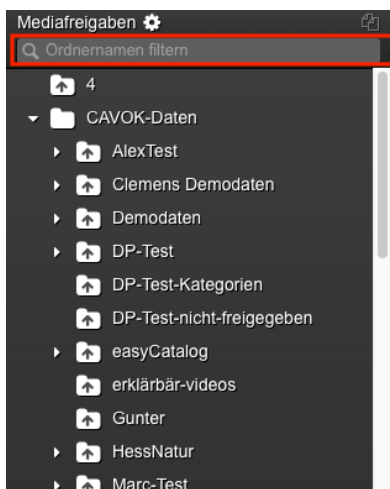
Mediafreigaben

Ordnernamen filtern

4

CAVOK-Daten

AlexTest

Clemens Demodaten

Demodaten

DP-Test

DP-Test-Kategorien

DP-Test-nicht-freigegeben

easyCatalog

erklärbär-videos

Gunter

HessNatur

Marc-Test